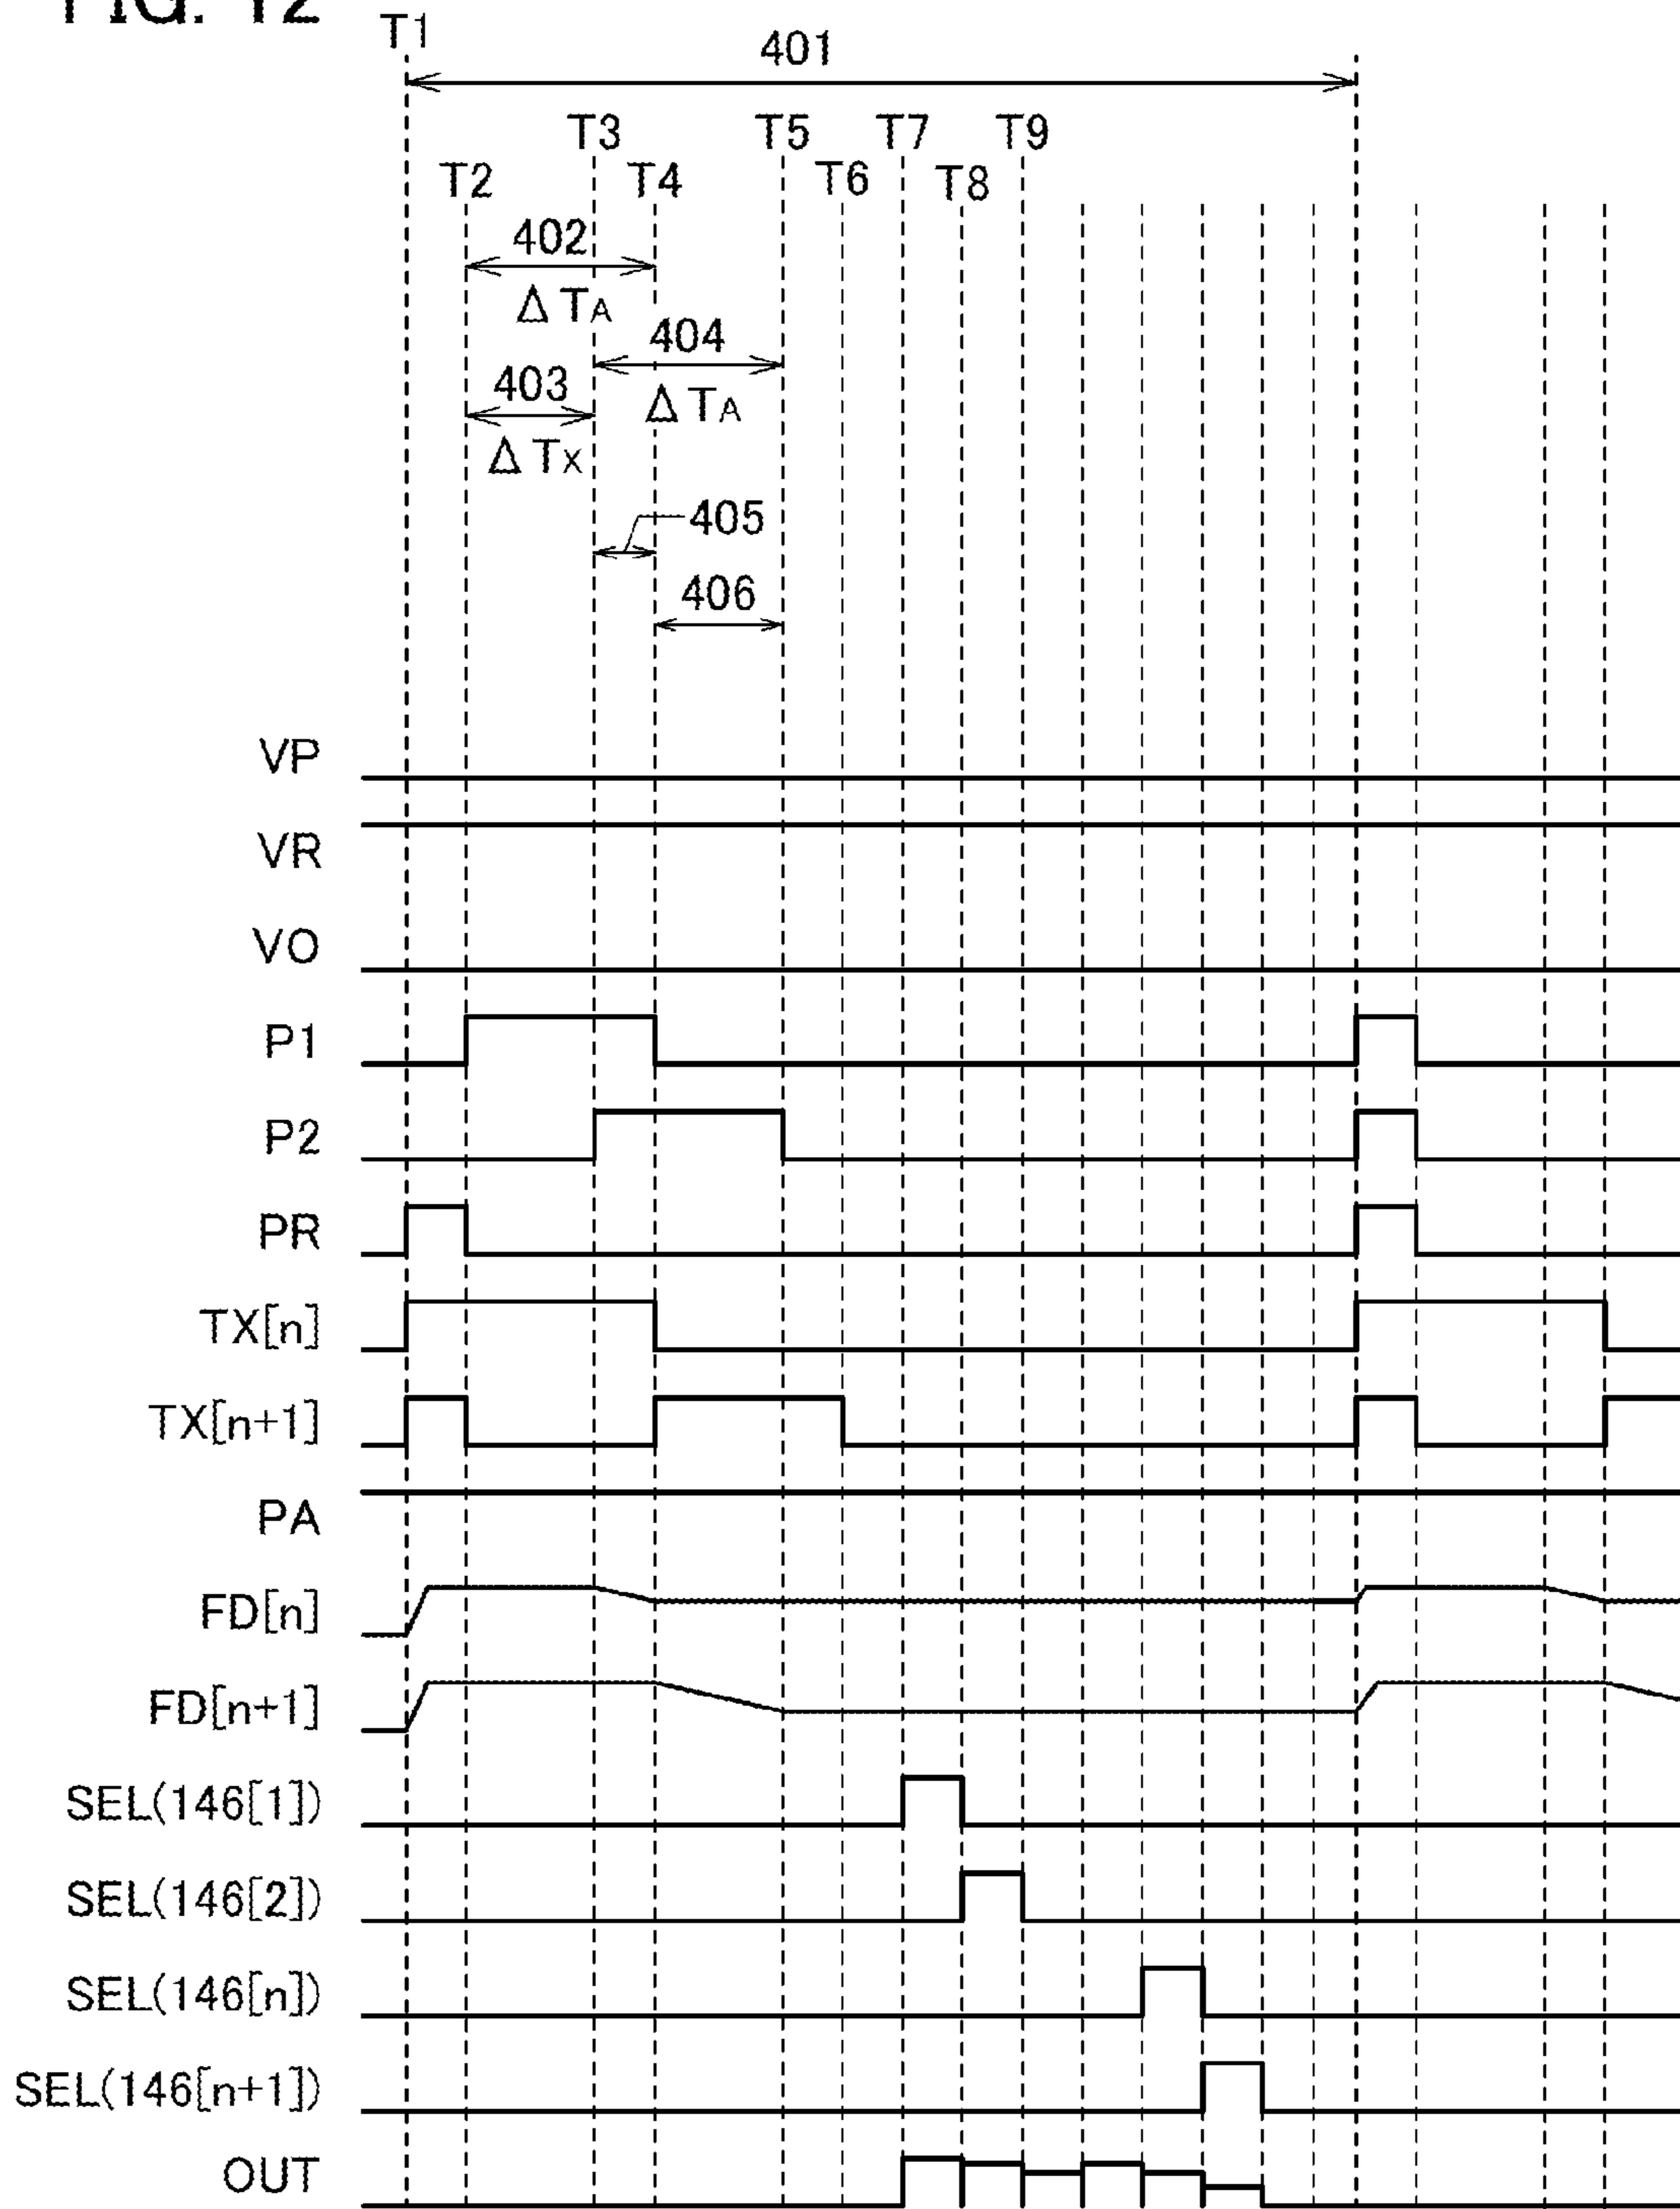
FIG. 12

T1
401
T3 T5 T7 T9
T2 T4 T6 T8
402
$\Delta T_A$
404
403
$\Delta T_A$
$\Delta T_X$
405
406

VP
VR
VO
P1
P2
PR
TX[n]
TX[n+1]
PA
FD[n]
FD[n+1]
SEL(146[1])
SEL(146[2])
SEL(146[n])
SEL(146[n+1])
OUT